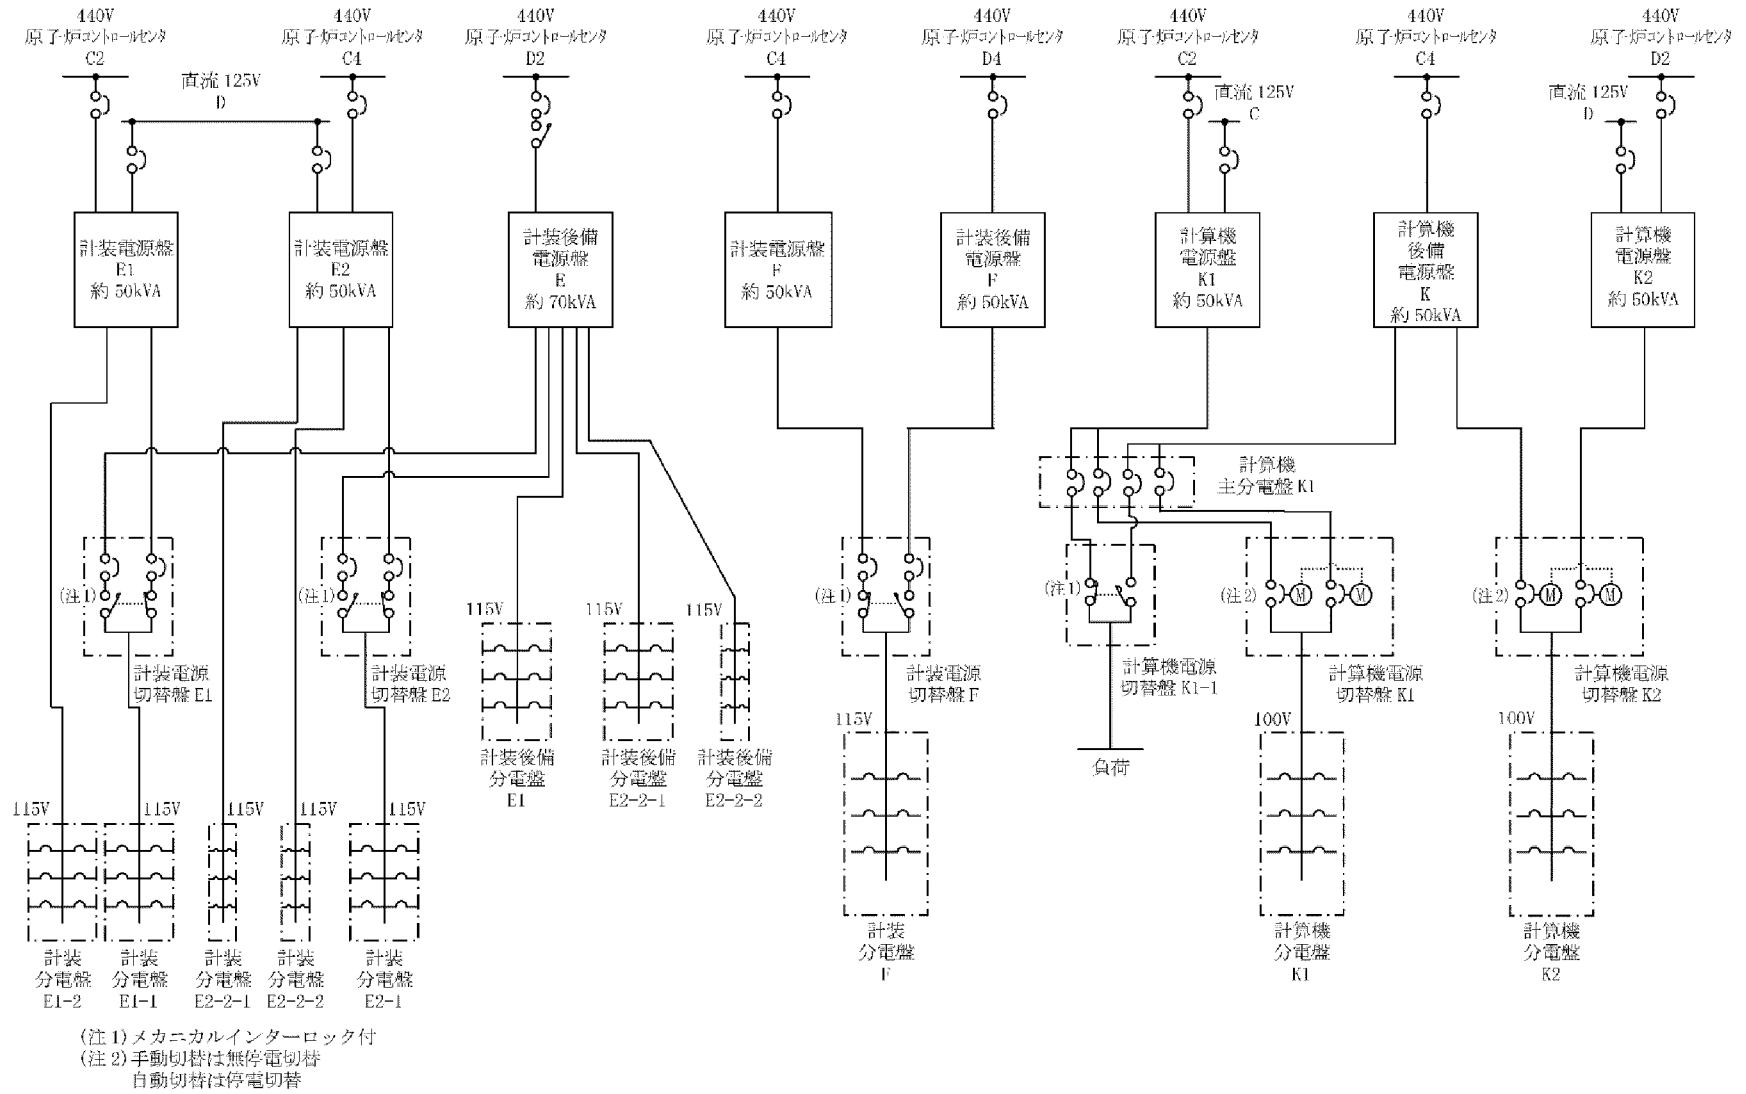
440V
原子炉コントロールセンタ
C2

440V
原子炉コントロールセンタ
C4

直流 125V
D

440V
原子炉コントロールセンタ
D2

440V
原子炉コントロールセンタ
C4

440V
原子炉コントロールセンタ
D4

440V
原子炉コントロールセンタ
C2

直流 125V
C

440V
原子炉コントロールセンタ
C4

直流 125V
D

440V
原子炉コントロールセンタ
D2

計装電源盤
E1
約 50kVA

計装電源盤
E2
約 50kVA

計装後備
電源盤
E
約 70kVA

計装電源盤
F
約 50kVA

計装後備
電源盤
F
約 50kVA

計算機
電源盤
K1
約 50kVA

計算機
後備
電源盤
K
約 50kVA

計算機
電源盤
K2
約 50kVA

計算機
主分電盤 K1

(注 1)

計装電源
切替盤 E1

(注 1)

計装電源
切替盤 E2

(注 1)

計装電源
切替盤 F

(注 1)

計算機電源
切替盤 K1-1

(注 2)

計算機電源
切替盤 K1

(注 2)

計算機電源
切替盤 K2

負荷

115V
115V
115V

計装後備
分電盤
E1

計装後備
分電盤
E2-2-1

計装後備
分電盤
E2-2-2

115V

100V

100V

115V
115V
115V
115V
115V

計装
分電盤
F

計算機
分電盤
K1

計算機
分電盤
K2

計装
分電盤
E1-2

計装
分電盤
E1-1

計装
分電盤
E2-2-1

計装
分電盤
E2-2-2

計装
分電盤
E2-1

(注 1) メカニカルインターロック付
(注 2) 手動切替は無停電切替
自動切替は停電切替